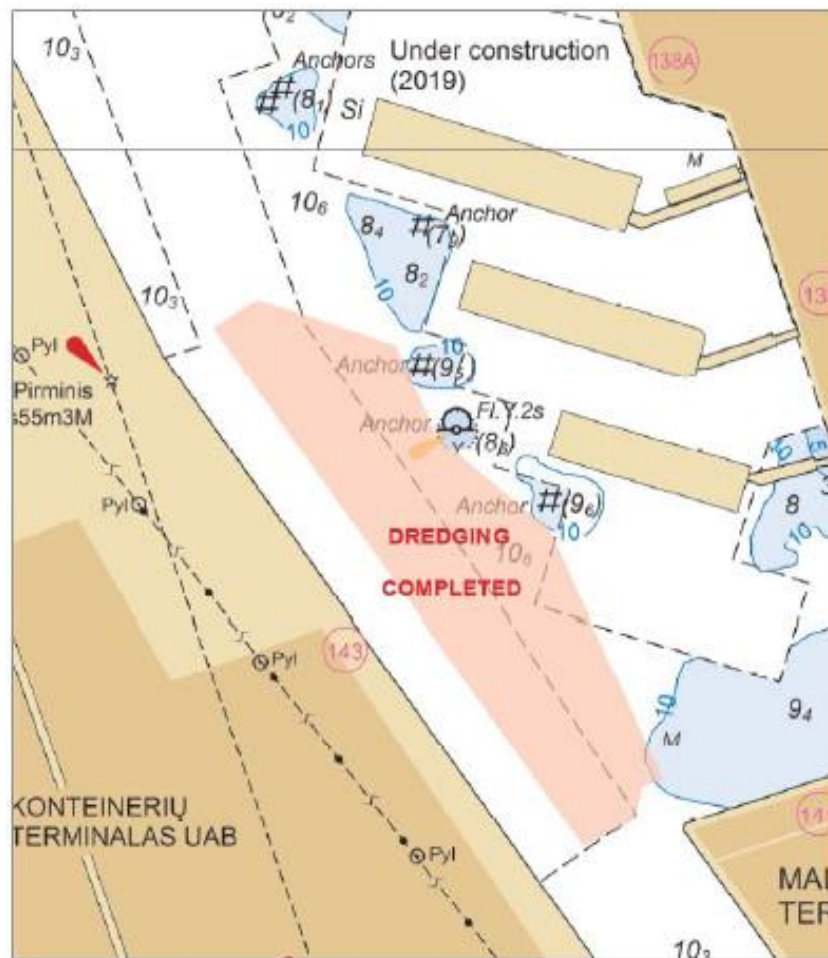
$8_2$
$10_3$
Anchors
Under construction (2019)
138A
#$(8_1)$ Si
10
M
$10_6$
$8_4$
#$(7_3)$
Anchor
$8_2$
10
$10_3$
13
Pyl
Pirminis
s55m3M
10
Anchor #$(9_5)$
Anchor
Fl.Y.2s
Y $(8_8)$
10
Anchor #$(9_6)$
10
Pyl
DREDGING
$10_6$
8
10
COMPLETED
Pyl
143
10
$9_4$
M
KONTEINERIŲ TERMINALAS UAB
14
Pyl
MA
TER
$10_3$